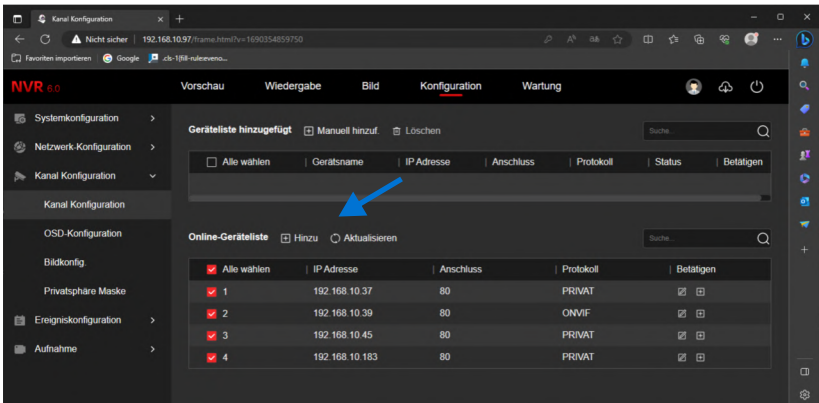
Kanal Konfiguration
Nicht sicher | 192.168.10.97/frame.html?v=1690354859750
Favoriten importieren Google .cls-1{fill:ruleeveno...

NVR 6.0
Vorschau Wiedergabe Bild Konfiguration Wartung

Systemkonfiguration
Netzwerk-Konfiguration
Kanal Konfiguration
Kanal Konfiguration
OSD-Konfiguration
Bildkonfig.
Privatsphäre Maske
Ereigniskonfiguration
Aufnahme

Geräteliste hinzugefügt Manuell hinzuf. Löschen
Suche...

| Alle wählen | Gerätsname | IP Adresse | Anschluss | Protokoll | Status | Betätigen |
|---|---|---|---|---|---|---|

Online-Geräteliste Hinzu Aktualisieren
Suche...

| Alle wählen | IP Adresse | Anschluss | Protokoll | Betätigen |
|---|---|---|---|---|
| 1 | 192.168.10.37 | 80 | PRIVAT | |
| 2 | 192.168.10.39 | 80 | ONVIF | |
| 3 | 192.168.10.45 | 80 | PRIVAT | |
| 4 | 192.168.10.183 | 80 | PRIVAT | |